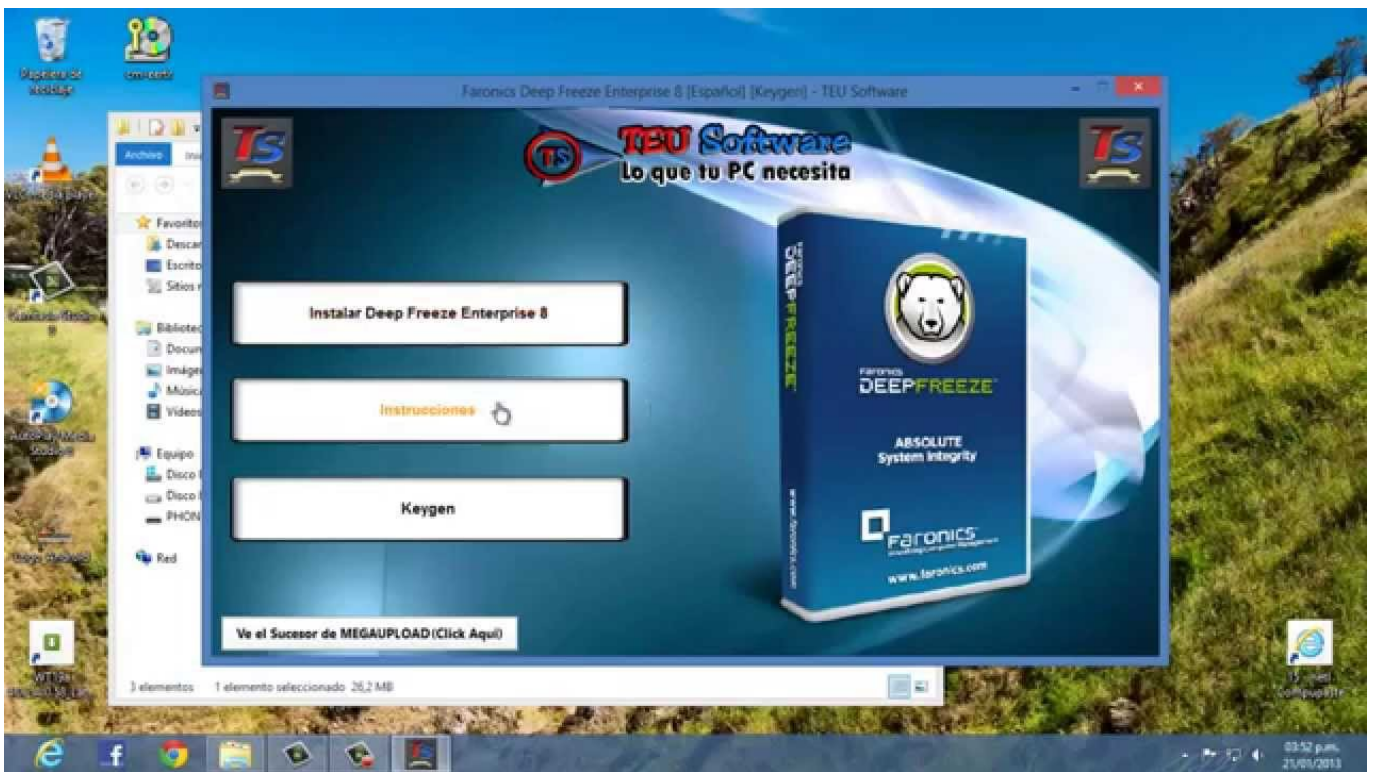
Papelera de reciclaje

Faronics Deep Freeze Enterprise 8 [Español] [Keygen] - TEU Software

TS

TEU Software
Lo que tu PC necesita

Instalar Deep Freeze Enterprise 8

Instrucciones

Keygen

Ve el Sucesor de MEGAUPLOAD (Click Aqui)

DEEP FREEZE

Faronics
DEEPFREEZE

ABSOLUTE
System Integrity

Faronics

www.faronics.com

Archivo

Favoritos
Descar
Escrito
Sitios r

Bibliotec
Docum
Imágen
Música
Vídeos

Equipo
Disco l
Disco l
PHON

Red

3 elementos 1 elemento seleccionado 26,2 MB

03:52 p.m.
21/01/2013